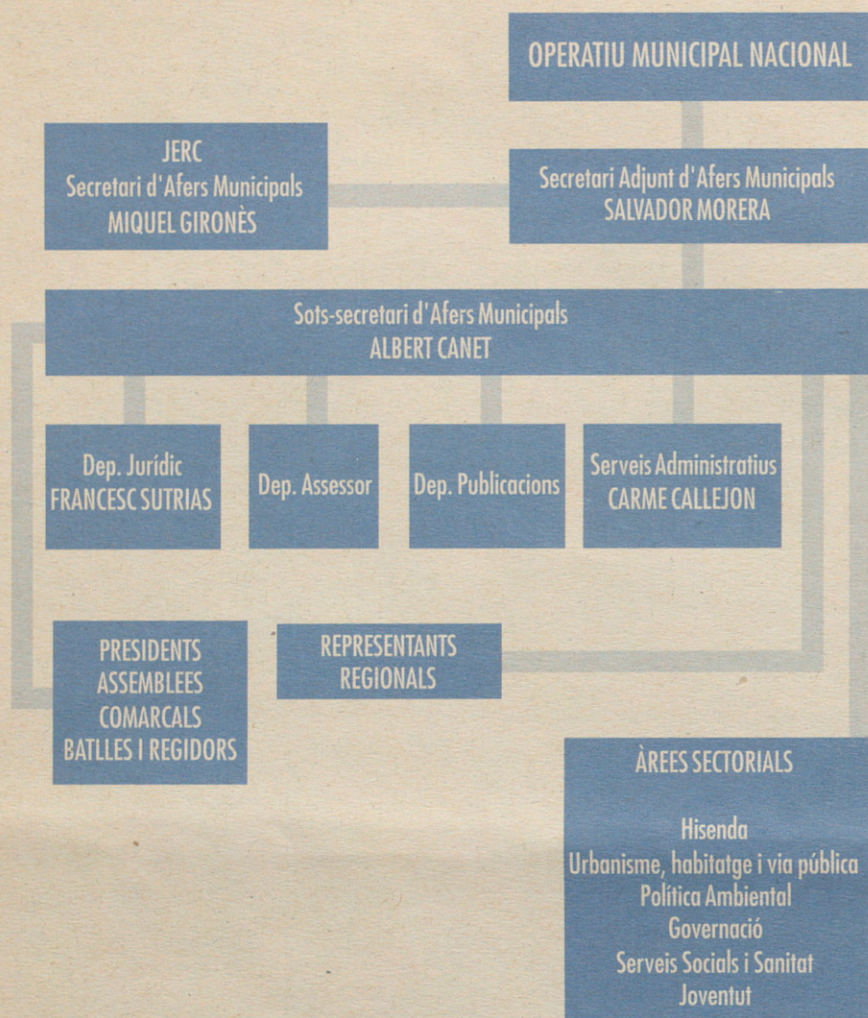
OPERATIU MUNICIPAL NACIONAL

JERC
Secretari d'Afers Municipals
MIQUEL GIRONÈS

Secretari Adjunt d'Afers Municipals
SALVADOR MORERA

Sots-secretari d'Afers Municipals
ALBERT CANET

Dep. Jurídic
FRANCESC SUTRIAS

Dep. Assessor

Dep. Publicacions

Serveis Administratius
CARME CALLEJON

PRESIDENTS
ASSEMBLEES
COMARCALS
BATLLES I REGIDORS

REPRESENTANTS
REGIONALS

ÀREES SECTORIALS

Hisenda
Urbanisme, habitatge i via pública
Política Ambiental
Governació
Serveis Socials i Sanitat
Joventut